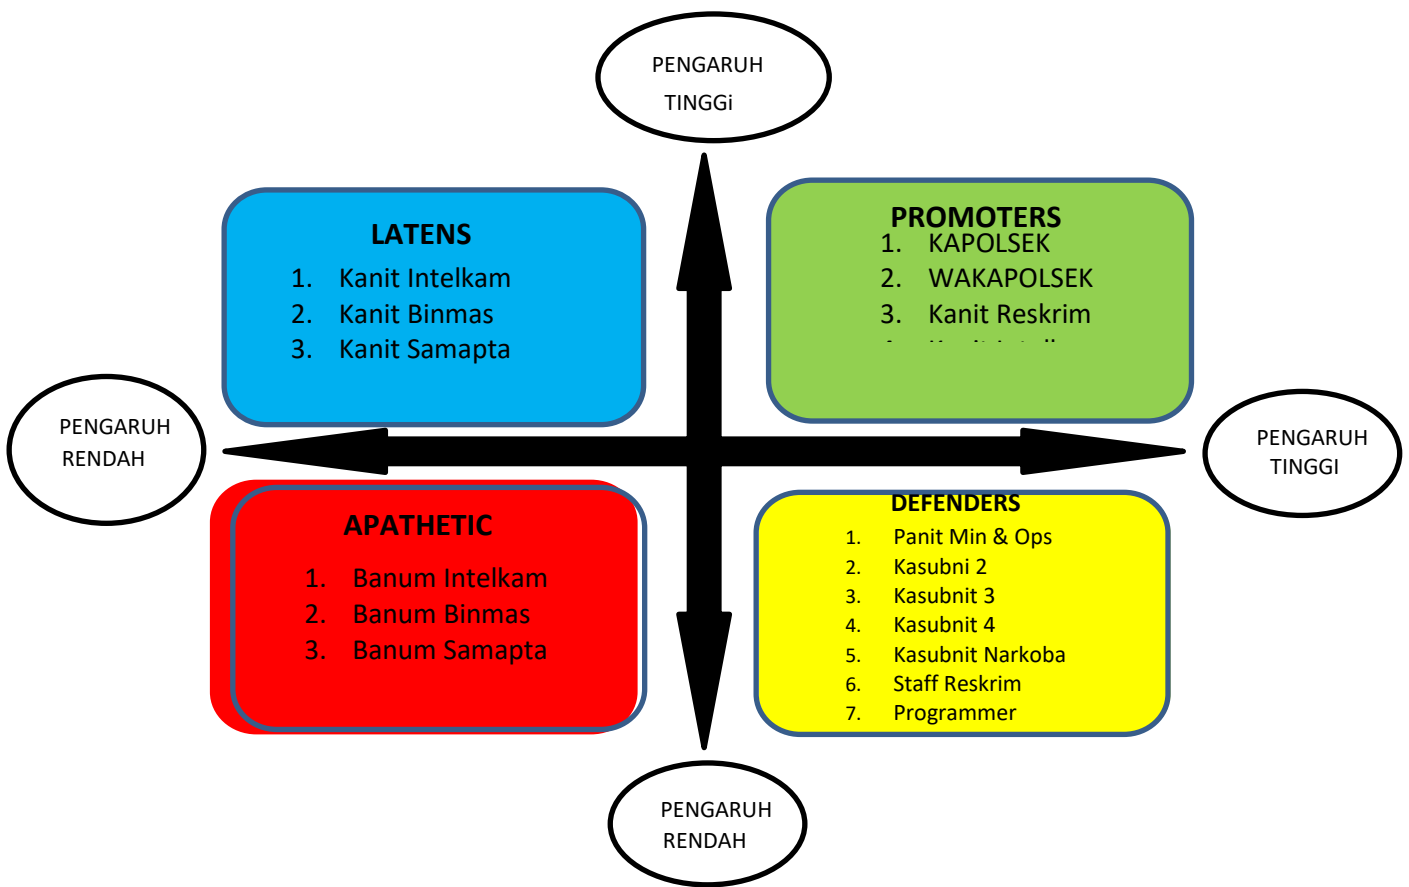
PENGARUH TINGGi

LATENS
1. Kanit Intelkam
2. Kanit Binmas
3. Kanit Samapta

PROMOTERS
1. KAPOLSEK
2. WAKAPOLSEK
3. Kanit Reskrim
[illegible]

PENGARUH RENDAH

PENGARUH TINGGI

APATHETIC
1. Banum Intelkam
2. Banum Binmas
3. Banum Samapta

DEFENDERS
1. Panit Min & Ops
2. Kasubni 2
3. Kasubnit 3
4. Kasubnit 4
5. Kasubnit Narkoba
6. Staff Reskrim
7. Programmer

PENGARUH RENDAH